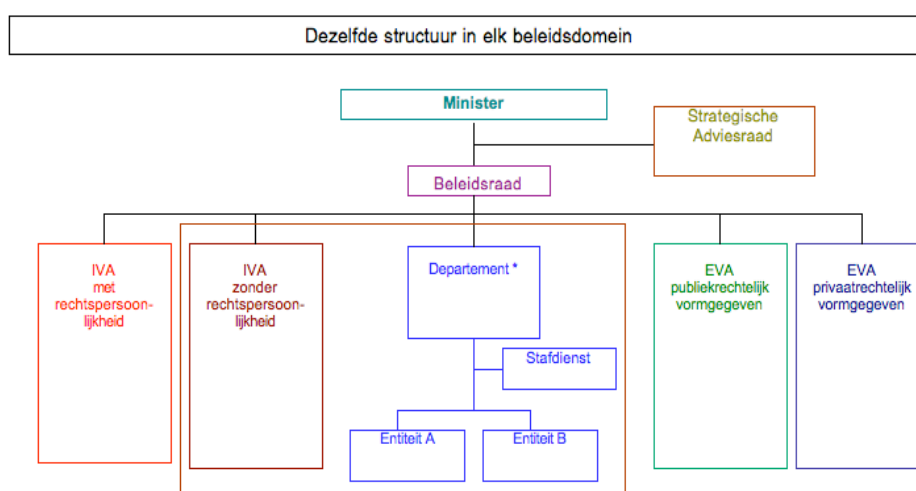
Dezelfde structuur in elk beleidsdomein

Minister

Strategische Adviesraad

Beleidsraad

IVA met rechtspersoonlijkheid

IVA zonder rechtspersoonlijkheid

Departement *

Stafdienst

Entiteit A

Entiteit B

EVA publiekrechtelijk vormgegeven

EVA privaatrechtelijk vormgegeven